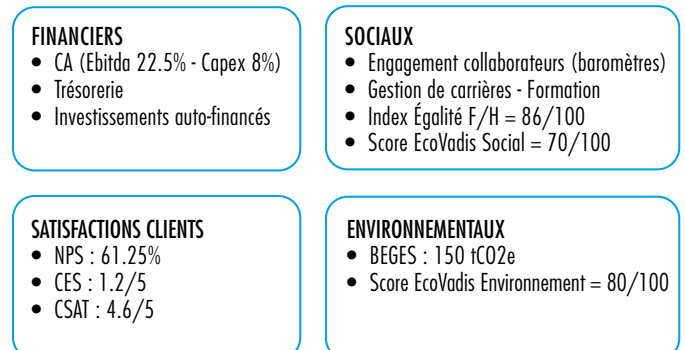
FINANCIERS
- CA (Ebitda 22.5% - Capex 8%)
- Trésorerie
- Investissements auto-financés

SOCIAUX
- Engagement collaborateurs (baromètres)
- Gestion de carrières - Formation
- Index Égalité F/H = 86/100
- Score EcoVadis Social = 70/100

SATISFACTIONS CLIENTS
- NPS : 61.25%
- CES : 1.2/5
- CSAT : 4.6/5

ENVIRONNEMENTAUX
- BEGES : 150 tCO2e
- Score EcoVadis Environnement = 80/100